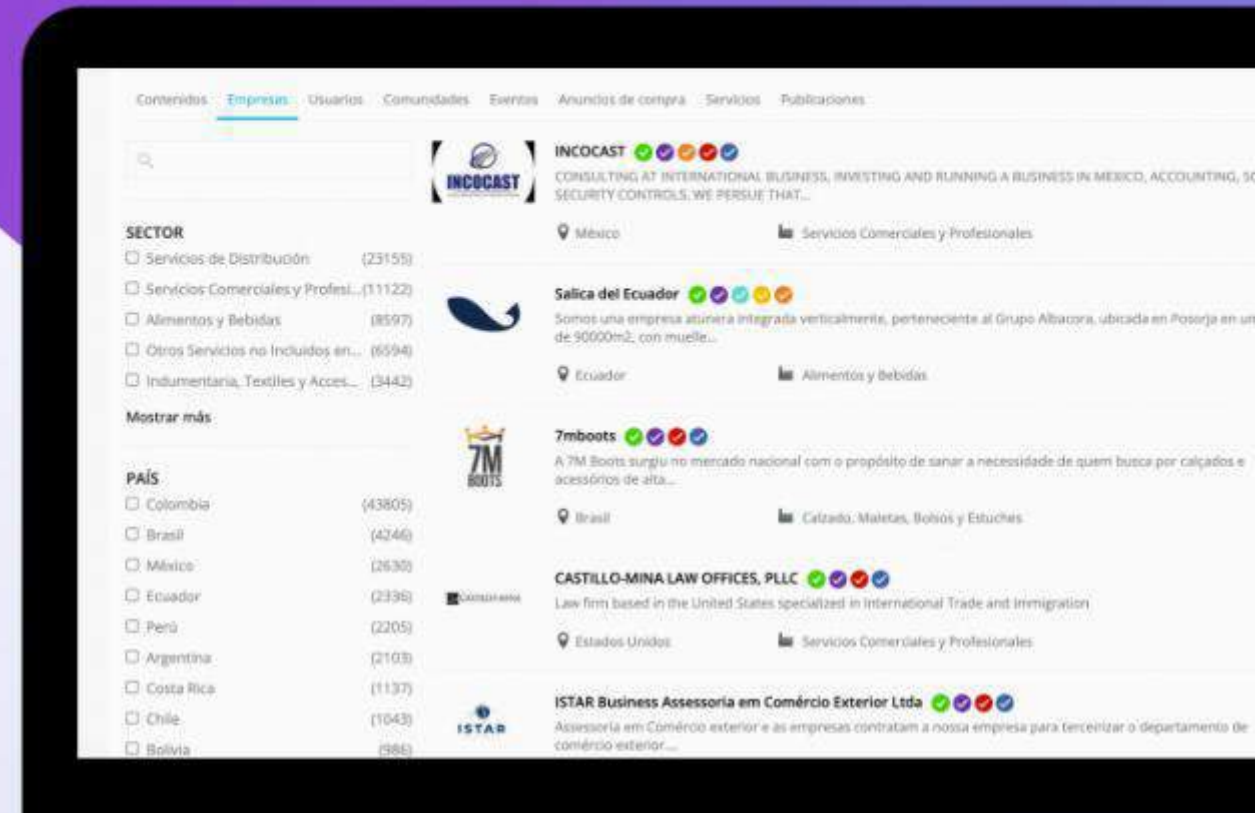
Contenidos Empresas Usuarios Comunidades Eventos Anuncios de compra Servicios Publicaciones

SECTOR
☐ Servicios de Distribución (23155)
☐ Servicios Comerciales y Profesi... (11122)
☐ Alimentos y Bebidas (8597)
☐ Otros Servicios no Incluidos en... (6594)
☐ Indumentaria, Textiles y Acces... (3442)
Mostrar más

PAÍS
☐ Colombia (43805)
☐ Brasil (4246)
☐ México (2630)
☐ Ecuador (2336)
☐ Perú (2205)
☐ Argentina (2103)
☐ Costa Rica (1137)
☐ Chile (1043)
☐ Bolivia (986)

INCOCAST
INCOCAST
CONSULTING AT INTERNATIONAL BUSINESS, INVESTING AND RUNNING A BUSINESS IN MEXICO, ACCOUNTING, SO SECURITY CONTROLS. WE PERSUE THAT...
México
Servicios Comerciales y Profesionales

Salica del Ecuador
Somos una empresa atunera integrada verticalmente, perteneciente al Grupo Albacora, ubicada en Posorja en un de 90000m2, con muelle...
Ecuador
Alimentos y Bebidas

7M BOOTS
7mboots
A 7M Boots surgiu no mercado nacional com o propósito de sanar a necessidade de quem busca por calçados e acessórios de alta...
Brasil
Calzado, Maletas, Bolsos y Estuches

CASTILLO-MINA LAW OFFICES, PLLC
Law firm based in the United States specialized in International Trade and Immigration
Estados Unidos
Servicios Comerciales y Profesionales

ISTAR
ISTAR Business Assessoria em Comércio Exterior Ltda
Assessoria em Comércio exterior e as empresas contratam a nossa empresa para terceirizar o departamento de comércio exterior....